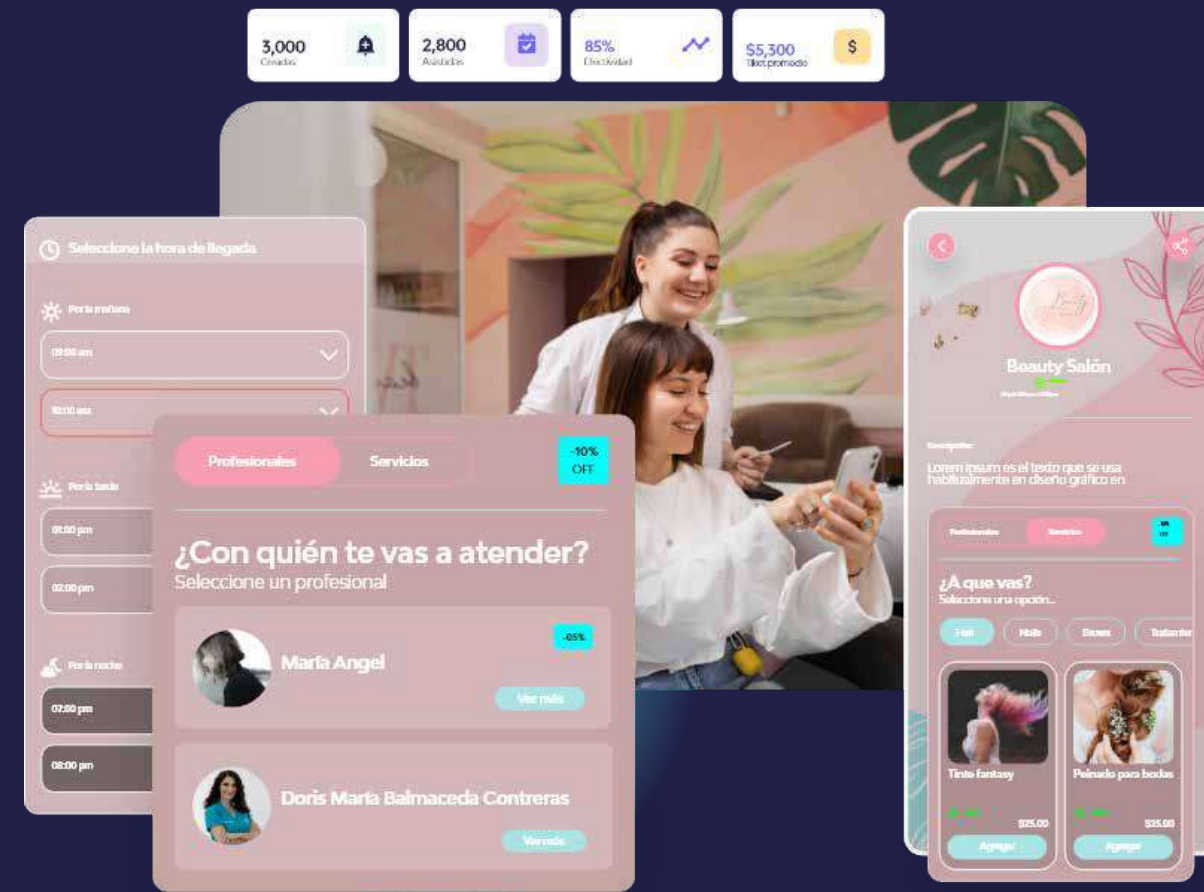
3,000
Creadas

2,800
Asistidas

85%
Efectividad

$5,300
Ticket promedio

$

Seleccione la hora de llegada

Por la mañana

09:00 am

10:00 am

Por la tarde

01:00 pm

02:00 pm

Por la noche

07:00 pm

08:00 pm

Profesionales

Servicios

-10% OFF

¿Con quién te vas a atender?

Seleccione un profesional

-05%

María Angel

Ver más

Doris María Balmaceda Contreras

Ver más

Beauty Salón

Descripción

Lorem ipsum es el texto que se usa habitualmente en diseño gráfico en

Profesionales

Servicios

¿A que vas?

Seleccione una opción...

Hair

Nails

Brows

Tratamientos

Tinte fantasy

$25.00

Agregar

Peinado para bodas

$35.00

Agregar